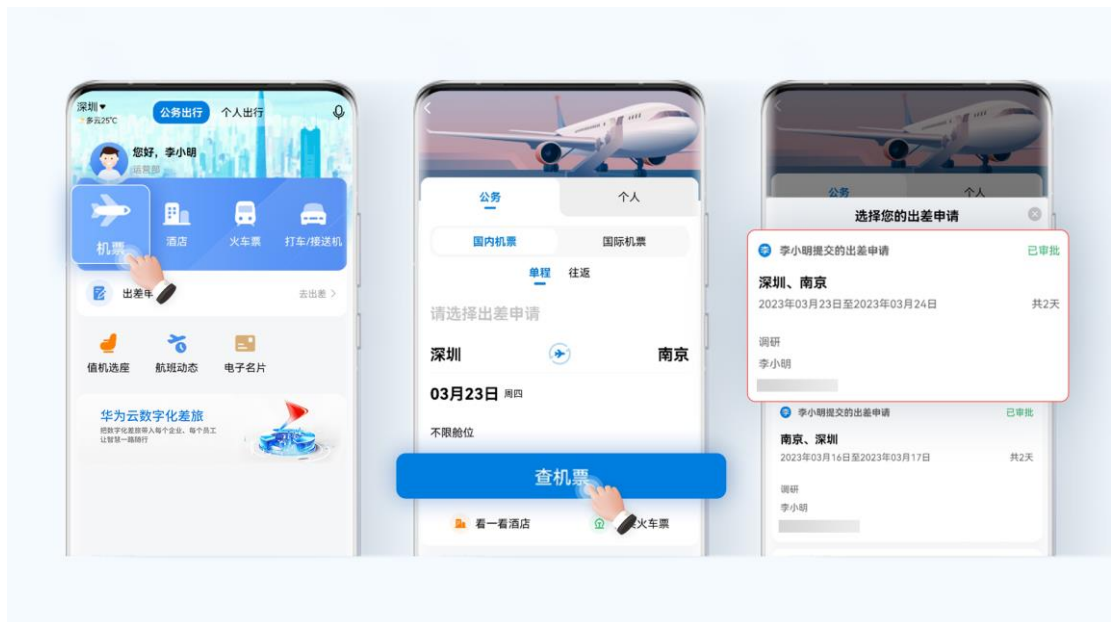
深圳
多云25°C
公务出行
个人出行
您好，李小明
研究部
机票
酒店
火车票
打车/接送机
出差单
去出票 >
值机选座
航班动态
电子名片
华为云数字化差旅
把数字化差旅带入每个企业、每个员工
让智慧一路随行

公务
个人
国内机票
国际机票
单程
往返
请选择出差申请
深圳
南京
03月23日 周四
不限舱位
查机票
看一看酒店
火车票

公务
个人
选择您的出差申请
李小明提交的出差申请
已审批
深圳、南京
2023年03月23日至2023年03月24日
共2天
调研
李小明
李小明提交的出差申请
已审批
南京、深圳
2023年03月16日至2023年03月17日
共2天
调研
李小明